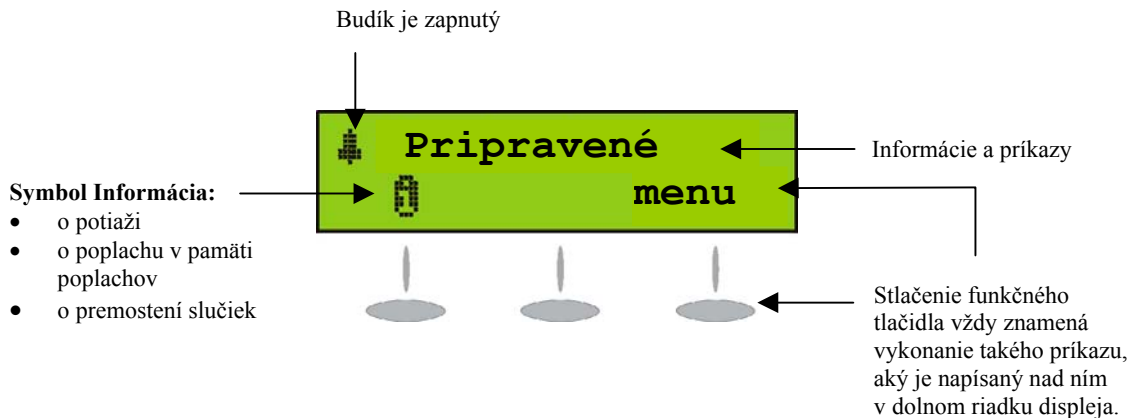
Budík je zapnutý

Pripravené

menu

Informácie a príkazy

**Symbol Informácia:**
- o potiaži
- o poplachu v pamäti poplachov
- o premostení slučiek

Stlačenie funkčného tlačidla vždy znamená vykonanie takého príkazu, aký je napísaný nad ním v dolnom riadku displeja.